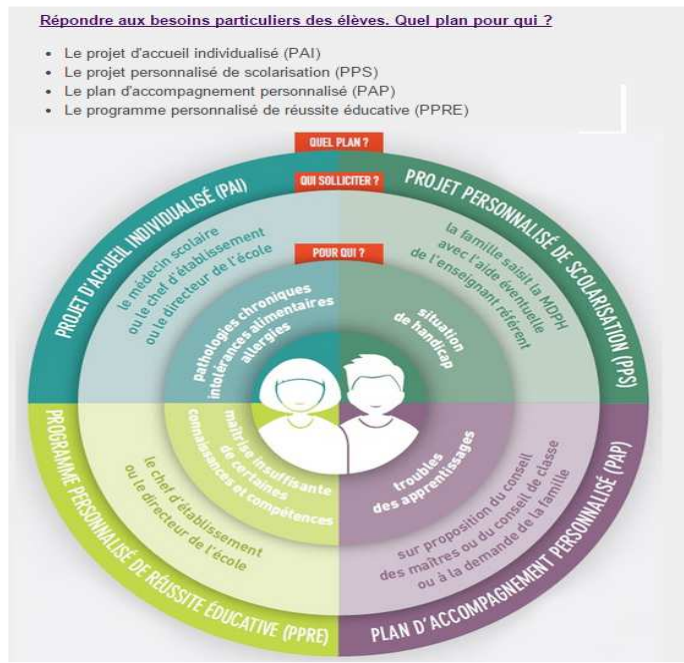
Répondre aux besoins particuliers des élèves. Quel plan pour qui ?

- Le projet d'accueil individualisé (PAI)
- Le projet personnalisé de scolarisation (PPS)
- Le plan d'accompagnement personnalisé (PAP)
- Le programme personnalisé de réussite éducative (PPRE)

QUEL PLAN ?

QUI SOLLICITER ?

POUR QUI ?

PROJET D'ACCUEIL INDIVIDUALISÉ (PAI)

le médecin scolaire ou le chef d'établissement ou le directeur de l'école

pathologies chroniques intolérances alimentaires allergies

PROJET PERSONNALISÉ DE SCOLARISATION (PPS)

la famille saisit la MDPH avec l'aide éventuelle de l'enseignant référent

situation de handicap

PROGRAMME PERSONNALISÉ DE RÉUSSITE ÉDUCATIVE (PPRE)

le chef d'établissement ou le directeur de l'école

maîtrise insuffisante de certaines connaissances et compétences

PLAN D'ACCOMPAGNEMENT PERSONNALISÉ (PAP)

sur proposition du conseil des maîtres ou du conseil de classe ou à la demande de la famille

troubles des apprentissages